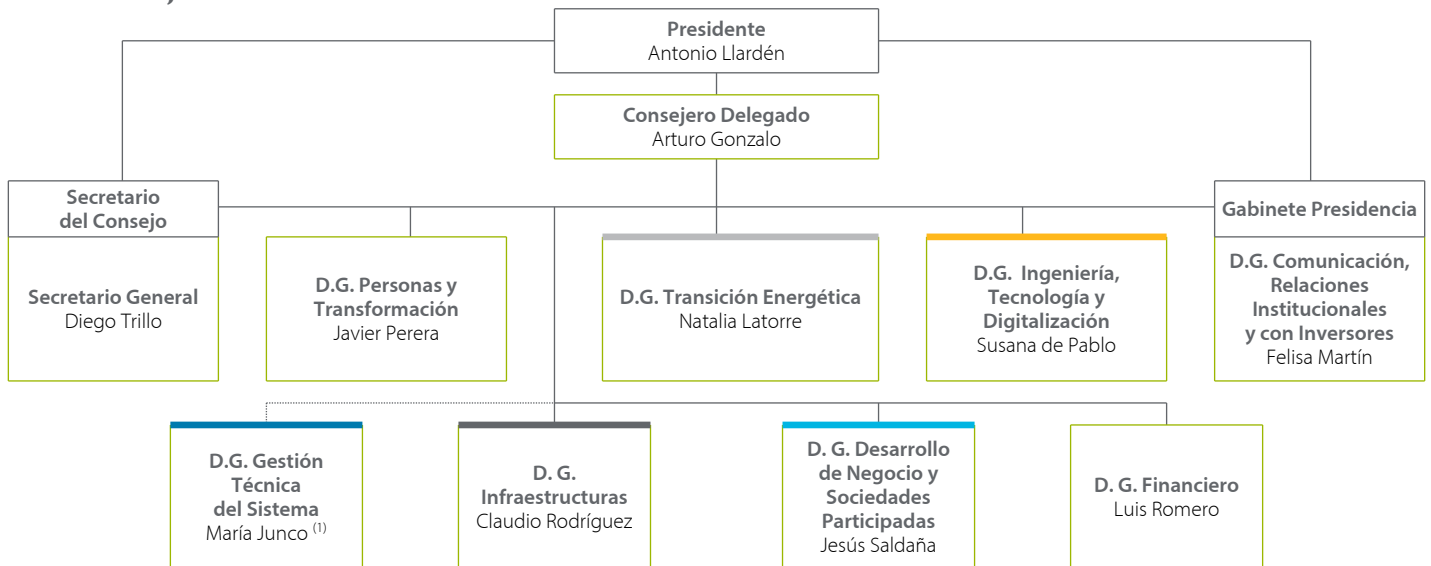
Presidente
Antonio Llardén

Consejero Delegado
Arturo Gonzalo

Secretario del Consejo

Gabinete Presidencia

Secretario General
Diego Trillo

D.G. Personas y Transformación
Javier Perera

D.G. Transición Energética
Natalia Latorre

D.G. Ingeniería, Tecnología y Digitalización
Susana de Pablo

D.G. Comunicación, Relaciones Institucionales y con Inversores
Felisa Martín

D.G. Gestión Técnica del Sistema
María Junco $^{(1)}$

D. G. Infraestructuras
Claudio Rodríguez

D. G. Desarrollo de Negocio y Sociedades Participadas
Jesús Saldaña

D. G. Financiero
Luis Romero